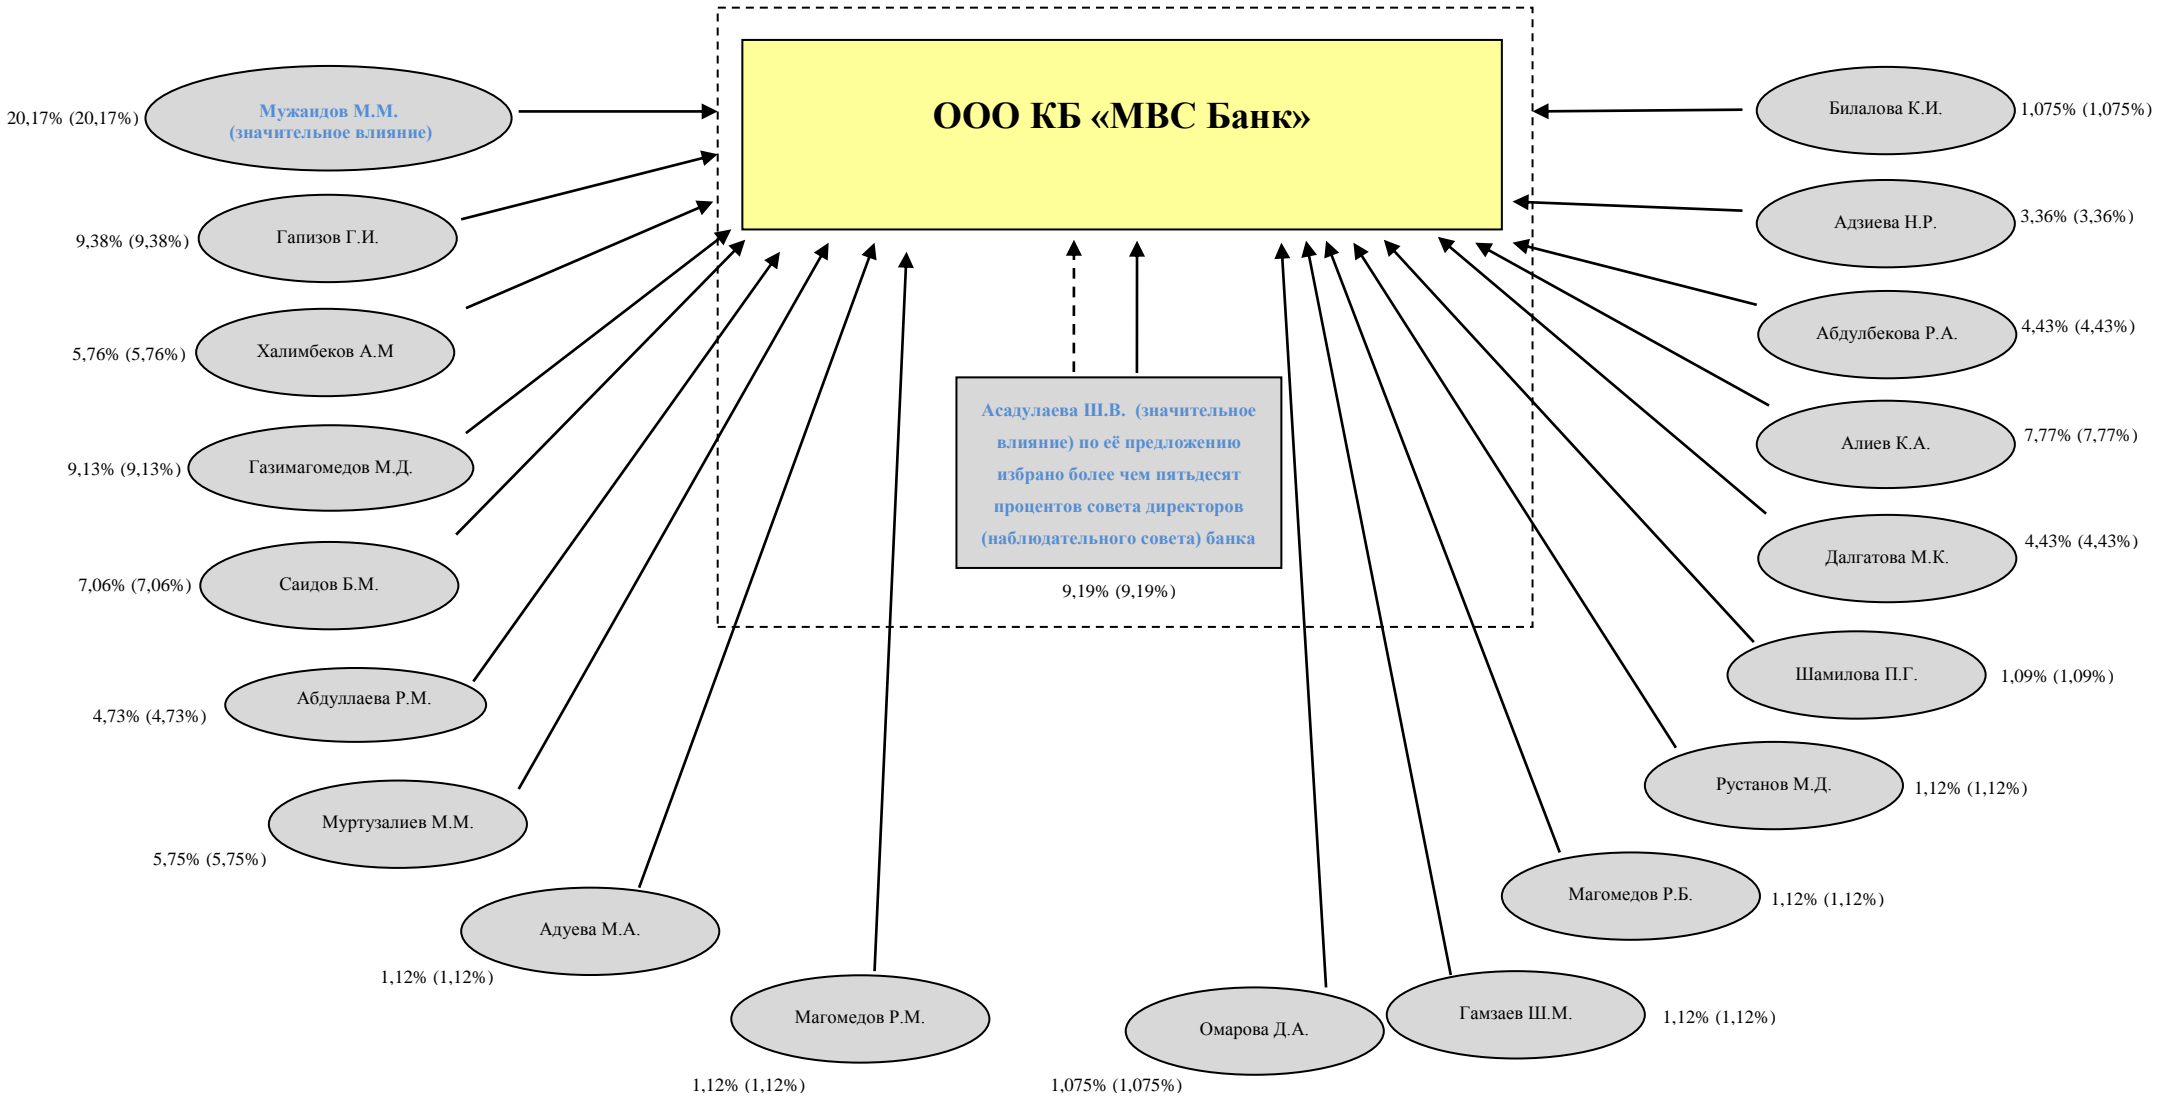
ООО КБ «МВС Банк»

20,17% (20,17%) Мужаидов М.М. (значительное влияние)

9,38% (9,38%) Гапизов Г.И.

5,76% (5,76%) Халимбеков А.М

9,13% (9,13%) Газимагомедов М.Д.

7,06% (7,06%) Саидов Б.М.

4,73% (4,73%) Абдуллаева Р.М.

5,75% (5,75%) Муртузалиев М.М.

Адуева М.А. 1,12% (1,12%)

Магомедов Р.М. 1,12% (1,12%)

Асадулаева Ш.В. (значительное влияние) по её предложению избрано более чем пятьдесят процентов совета директоров (наблюдательного совета) банка

9,19% (9,19%)

Омарова Д.А. 1,075% (1,075%)

Гамзаев Ш.М. 1,12% (1,12%)

Магомедов Р.Б. 1,12% (1,12%)

Рустанов М.Д. 1,12% (1,12%)

Шамилова П.Г. 1,09% (1,09%)

Далгатова М.К. 4,43% (4,43%)

Алиев К.А. 7,77% (7,77%)

Абдулбекова Р.А. 4,43% (4,43%)

Адзиева Н.Р. 3,36% (3,36%)

Билалова К.И. 1,075% (1,075%)